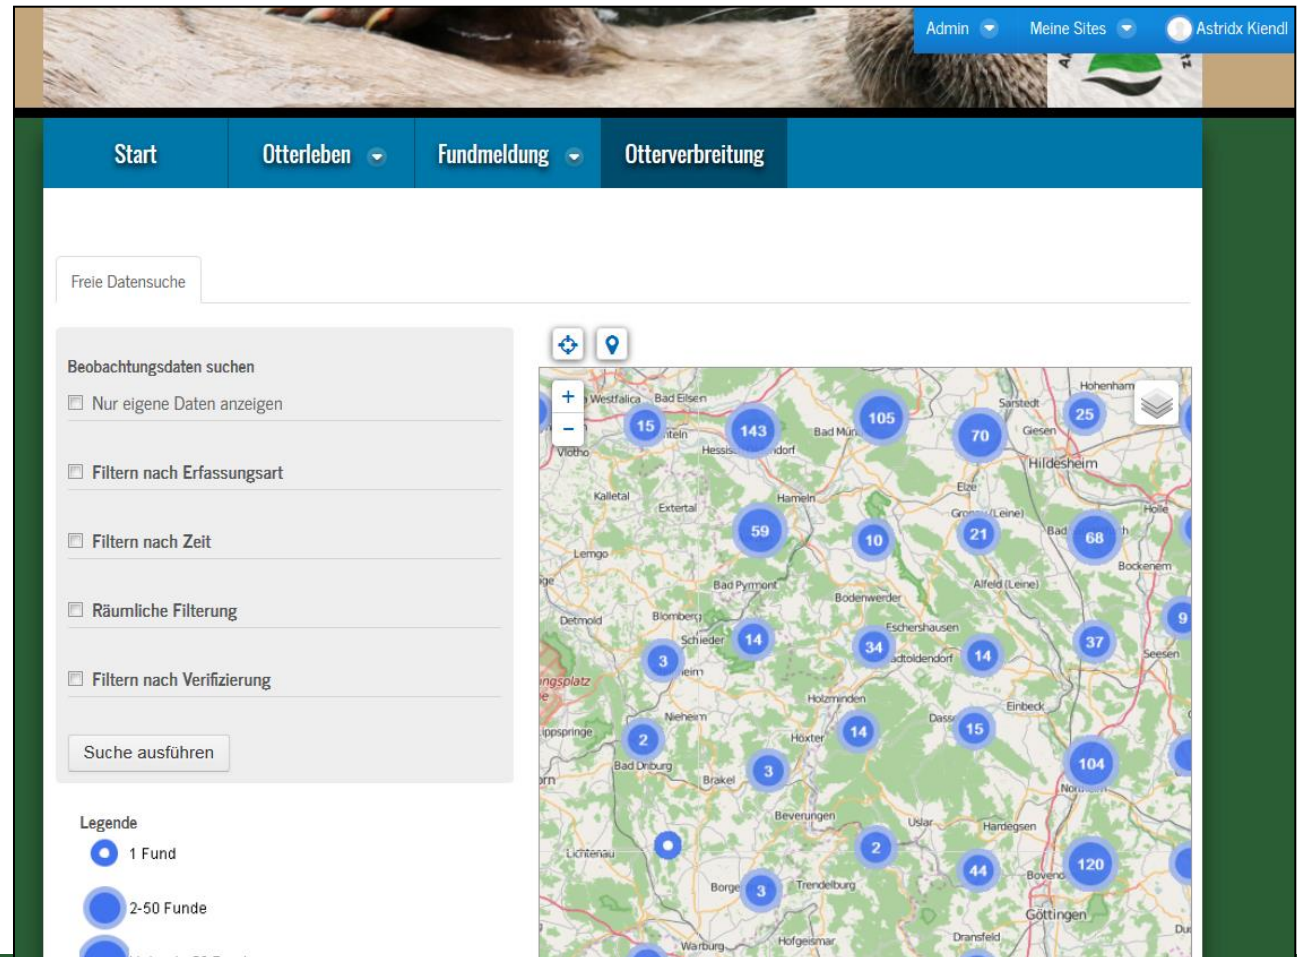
Admin Meine Sites Astridx Kiendl

Start Otterleben Fundmeldung Otterverbreitung

Freie Datensuche

Beobachtungsdaten suchen

Nur eigene Daten anzeigen

Filtern nach Erfassungsart

Filtern nach Zeit

Räumliche Filterung

Filtern nach Verifizierung

Suche ausführen

Legende

1 Fund

2-50 Funde

+
–

Westfalica Bad Eilsen Bad Münder Hessisch Vlotho Kalletal Extertal Hameln Lemgo Bad Pyrmont Detmold Blomberg Schieder Bodenwerder Eschershausen Holzminden Nieheim Höxter Bad Driburg Brakel Beverungen Uslar Lichtenau Borgentreich Trendelburg Hofgeismar Warburg Hohenhameln Sarstedt Giesen Hildesheim Elze Gronau (Leine) Bad Holle Bockenem Alfeld (Leine) Seesen Einbeck Dassel Hardegsen Northeim Bovenden Göttingen Dransfeld

15 143 105 70 25 59 10 21 68 14 3 34 14 37 9 2 14 15 3 104 2 44 120 3